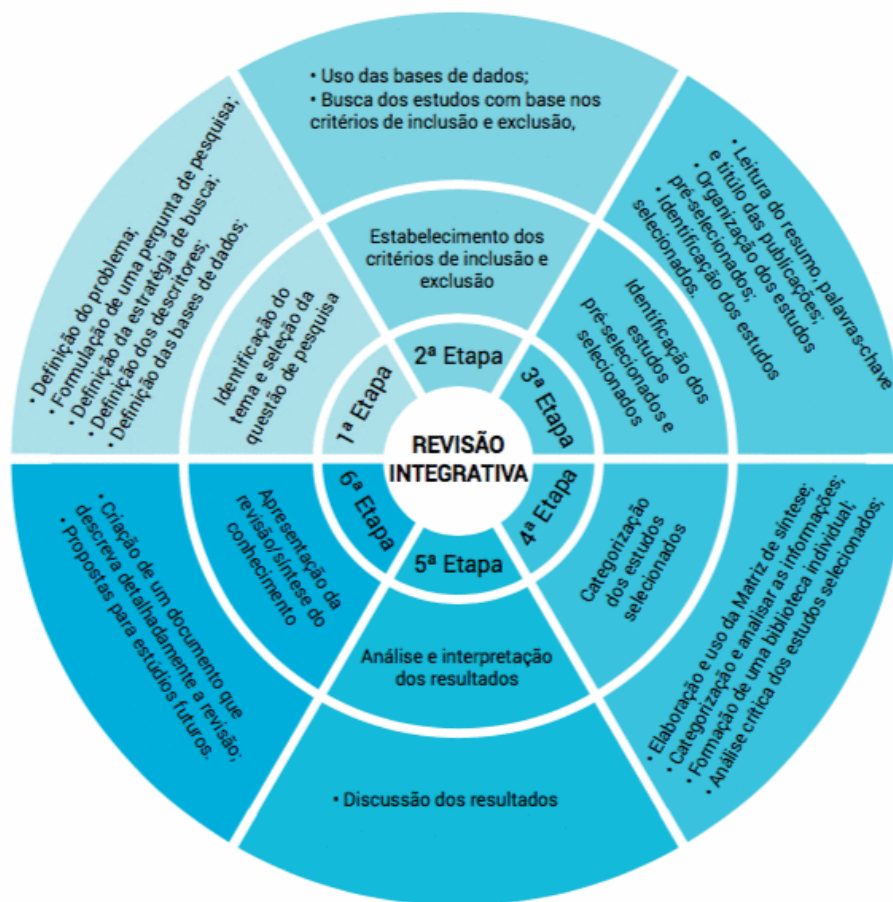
REVISÃO INTEGRATIVA

1ª Etapa

Identificação do tema e seleção da questão de pesquisa

• Definição do problema;
• Formulação de uma pergunta de pesquisa;
• Definição da estratégia de busca;
• Definição dos descritores;
• Definição das bases de dados;

2ª Etapa

Estabelecimento dos critérios de inclusão e exclusão

• Uso das bases de dados;
• Busca dos estudos com base nos critérios de inclusão e exclusão,

3ª Etapa

Identificação dos estudos pré-selecionados e selecionados

• Leitura do resumo, palavras-chave e título das publicações;
• Organização dos estudos pré-selecionados;
• Identificação dos estudos selecionados.

4ª Etapa

Categorização dos estudos selecionados

• Elaboração e uso da Matriz de síntese;
• Categorização e analisar as informações;
• Formação de uma biblioteca individual;
• Análise crítica dos estudos selecionados;

5ª Etapa

Análise e interpretação dos resultados

• Discussão dos resultados

6ª Etapa

Apresentação da revisão/síntese do conhecimento

• Criação de um documento que descreva detalhadamente a revisão;
• Propostas para estudios futuros.